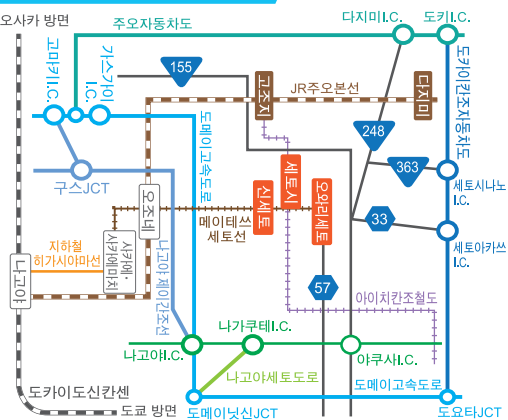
오사카 방면
주오자동차도
다지미 I.C.
도키 I.C.
고마키 I.C.
가스가이 I.C.
155
고조지
JR주오본선
다지미
도카이칸조자동차도
도메이고속도로
248
363
세토시나노 I.C.
구스JCT
오조네
신세토
세토시
오와리세토
33
메이테쓰 세토선
세토아카쓰 I.C.
지하철 히가시야마선
사카에 사카에마치
나고야제2칸조선
나고야
57
아이치칸조철도
나가쿠테 I.C.
나고야 I.C.
야쿠사 I.C.
나고야세토도로
도메이고속도로
도카이도신칸센
도쿄 방면
도메이닛신JCT
도요타JCT